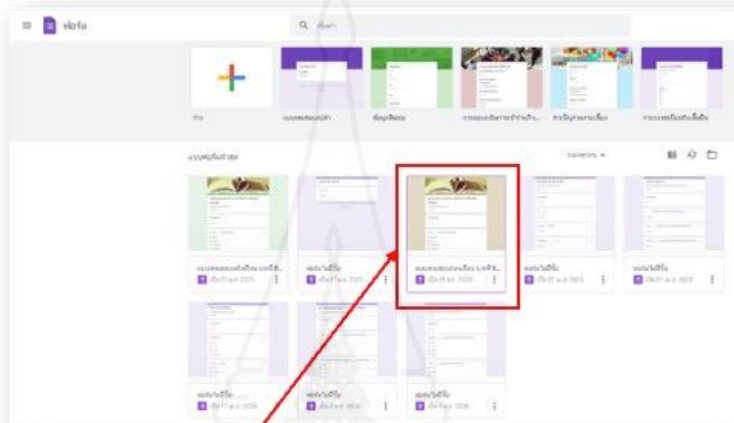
ฟอร์ม

Q ค้นหา

ว่าง

แบบทดสอบเปล่า

ข้อมูลติดต่อ

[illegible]

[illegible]

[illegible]

แบบฟอร์มล่าสุด

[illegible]

แบบทดสอบหลังเรียน บทที่ 8...

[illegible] 2020

ฟอร์มไม่มีชื่อ

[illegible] 2020

แบบทดสอบก่อนเรียน บทที่ 8...

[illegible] 2020

ฟอร์มไม่มีชื่อ

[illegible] 2020

ฟอร์มไม่มีชื่อ

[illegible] 2020

ฟอร์มไม่มีชื่อ

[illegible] 2020

ฟอร์มไม่มีชื่อ

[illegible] 2020

ฟอร์มไม่มีชื่อ

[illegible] 2020